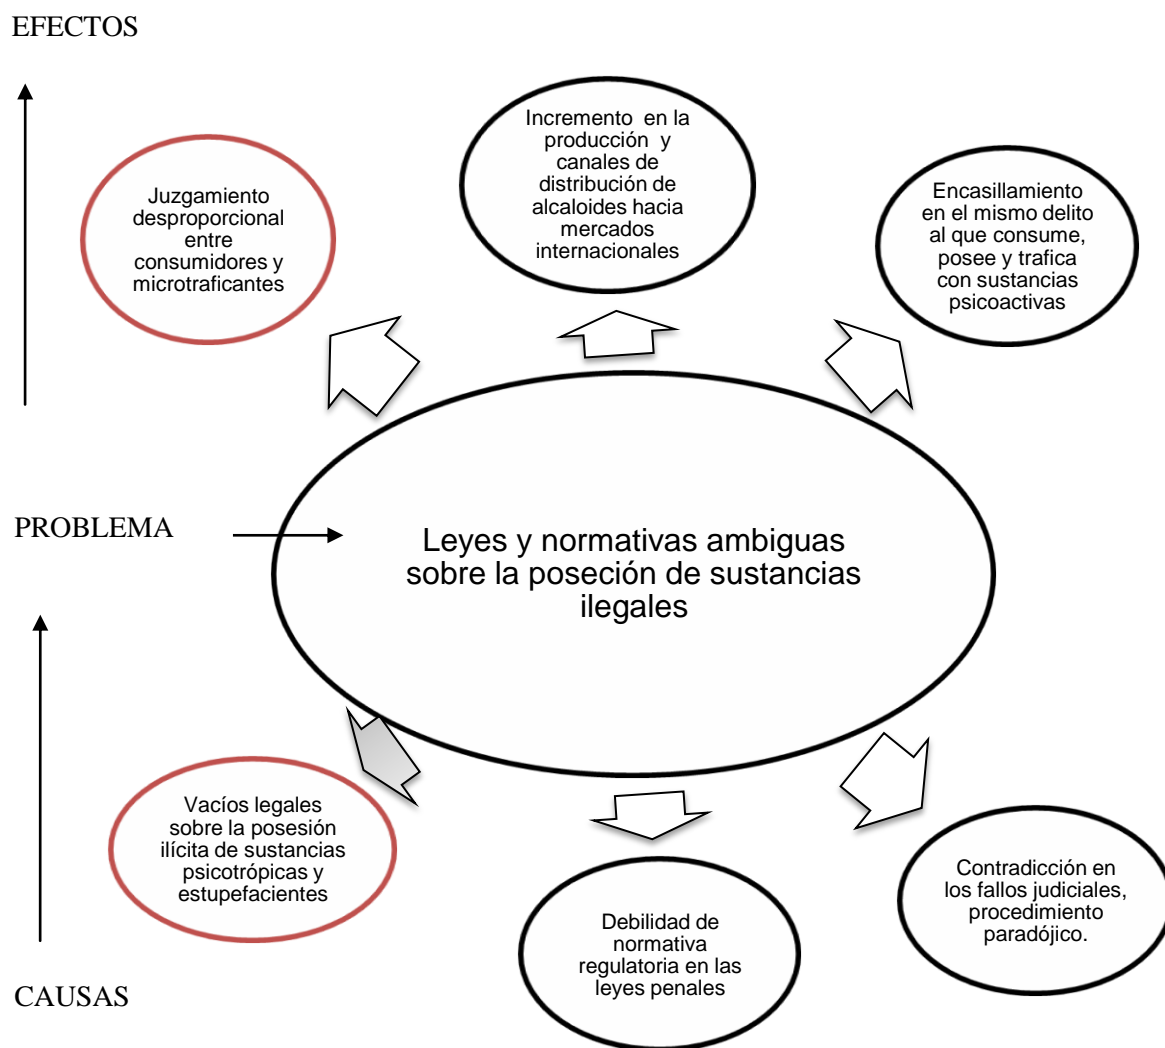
EFECTOS

Incremento en la producción y canales de distribución de alcaloides hacia mercados internacionales

Juzgamiento desproporcional entre consumidores y microtraficantes

Encasillamiento en el mismo delito al que consume, posee y trafica con sustancias psicoactivas

PROBLEMA

Leyes y normativas ambiguas sobre la poseción de sustancias ilegales

Vacíos legales sobre la posesión ilícita de sustancias psicotrópicas y estupefacientes

Contradicción en los fallos judiciales, procedimiento paradójico.

Debilidad de normativa regulatoria en las leyes penales

CAUSAS